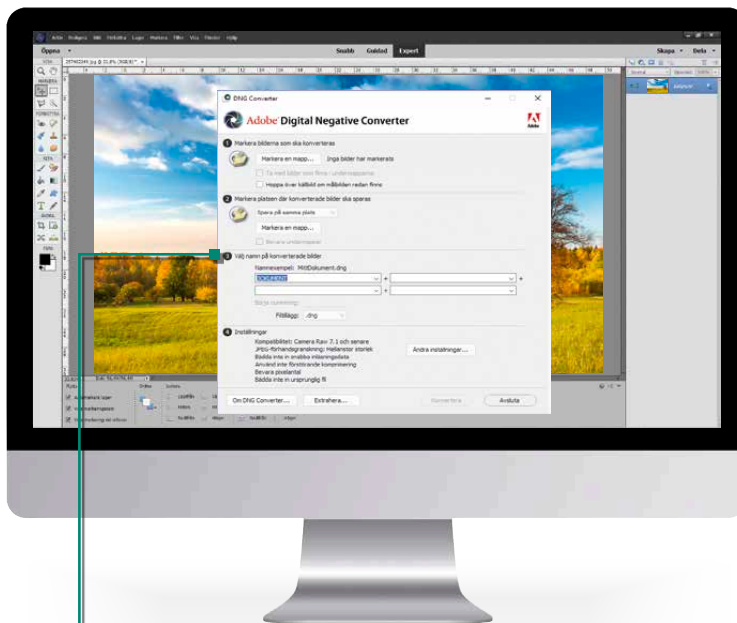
Arkiv Redigera Bild Förbättra Lager Markera Filter Visa Fönster Hjälp

Öppna

Snabb Guidad Expert

Skapa Dela

DNG Converter

Adobe Digital Negative Converter

1 Markera bilderna som ska konverteras

Markera en mapp...

Inga bilder har markerats

Ta med bilder som finns i undermapparna

Hoppa över källbild om målbilden redan finns

2 Markera platsen där konverterade bilder ska sparas

Spara på samma plats

Markera en mapp...

Bevara undermappar

3 Välj namn på konverterade bilder

Namnexempel: MittDokument.dng

Dokumentnamn

Börja numrering:

Filtillägg: .dng

4 Inställningar

Kompatibilitet: Camera Raw 7.1 och senare
JPEG-förhandsgranskning: Mellanstor storlek
Bädda inte in snabba inläsningsdata
Använd inte förstörande komprimering
Bevara pixelantal
Bädda inte in ursprunglig fil

Ändra inställningar...

Om DNG Converter...

Extrahera...

Konvertera

Avsluta